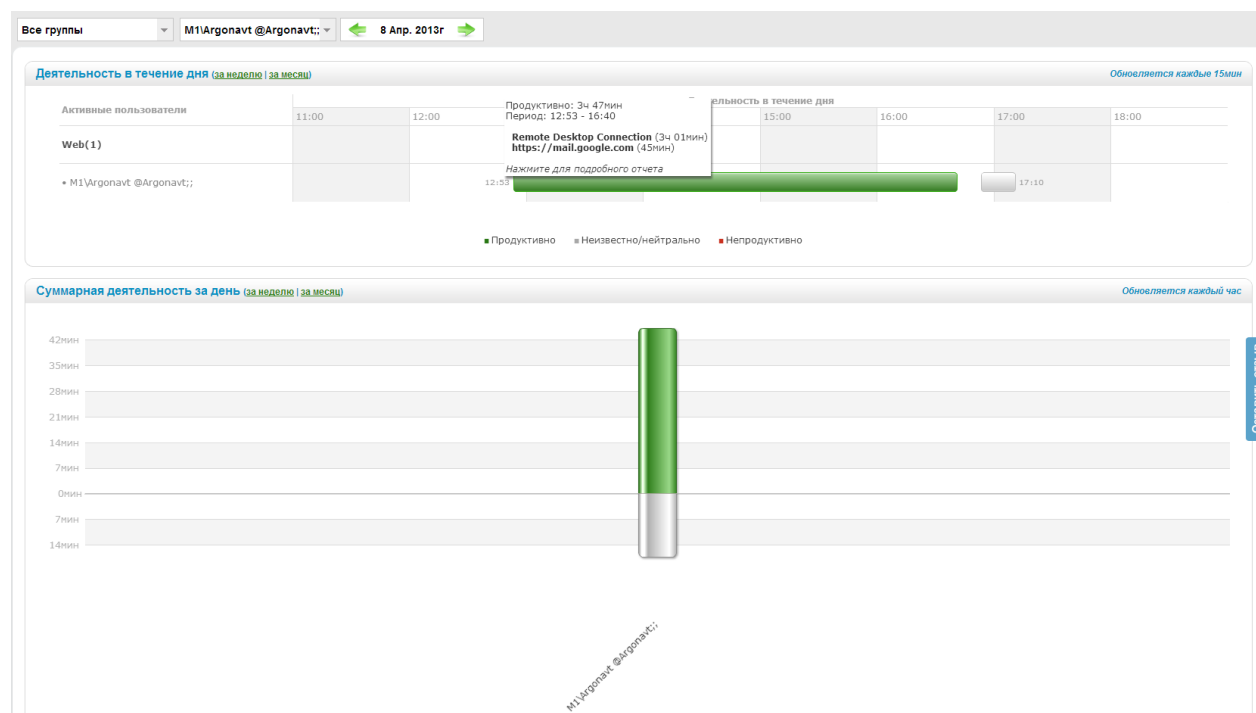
Все группы
M1\Argonavt @Argonavt;;
8 Апр. 2013г

Деятельность в течение дня (за неделю | за месяц)
Обновляется каждые 15мин

Активные пользователи
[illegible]ельность в течение дня
11:00 12:00 15:00 16:00 17:00 18:00

Продуктивно: 3ч 47мин
Период: 12:53 - 16:40
Remote Desktop Connection (3ч 01мин)
https://mail.google.com (45мин)
Нажмите для подробного отчета

Web(1)
• M1\Argonavt @Argonavt;;
12:53
17:10

■ Продуктивно ■ Неизвестно/нейтрально ■ Непродуктивно

Суммарная деятельность за день (за неделю | за месяц)
Обновляется каждый час

42мин
35мин
28мин
21мин
14мин
7мин
0мин
7мин
14мин

M1\Argonavt @Argonavt;;